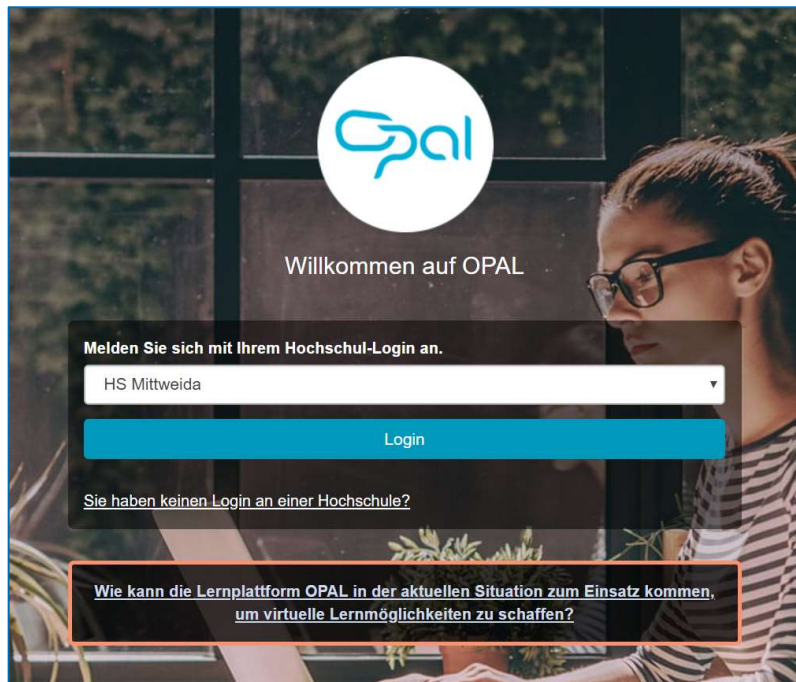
Opal

Willkommen auf OPAL

Melden Sie sich mit Ihrem Hochschul-Login an.

HS Mittweida

Login

Sie haben keinen Login an einer Hochschule?

Wie kann die Lernplattform OPAL in der aktuellen Situation zum Einsatz kommen, um virtuelle Lernmöglichkeiten zu schaffen?